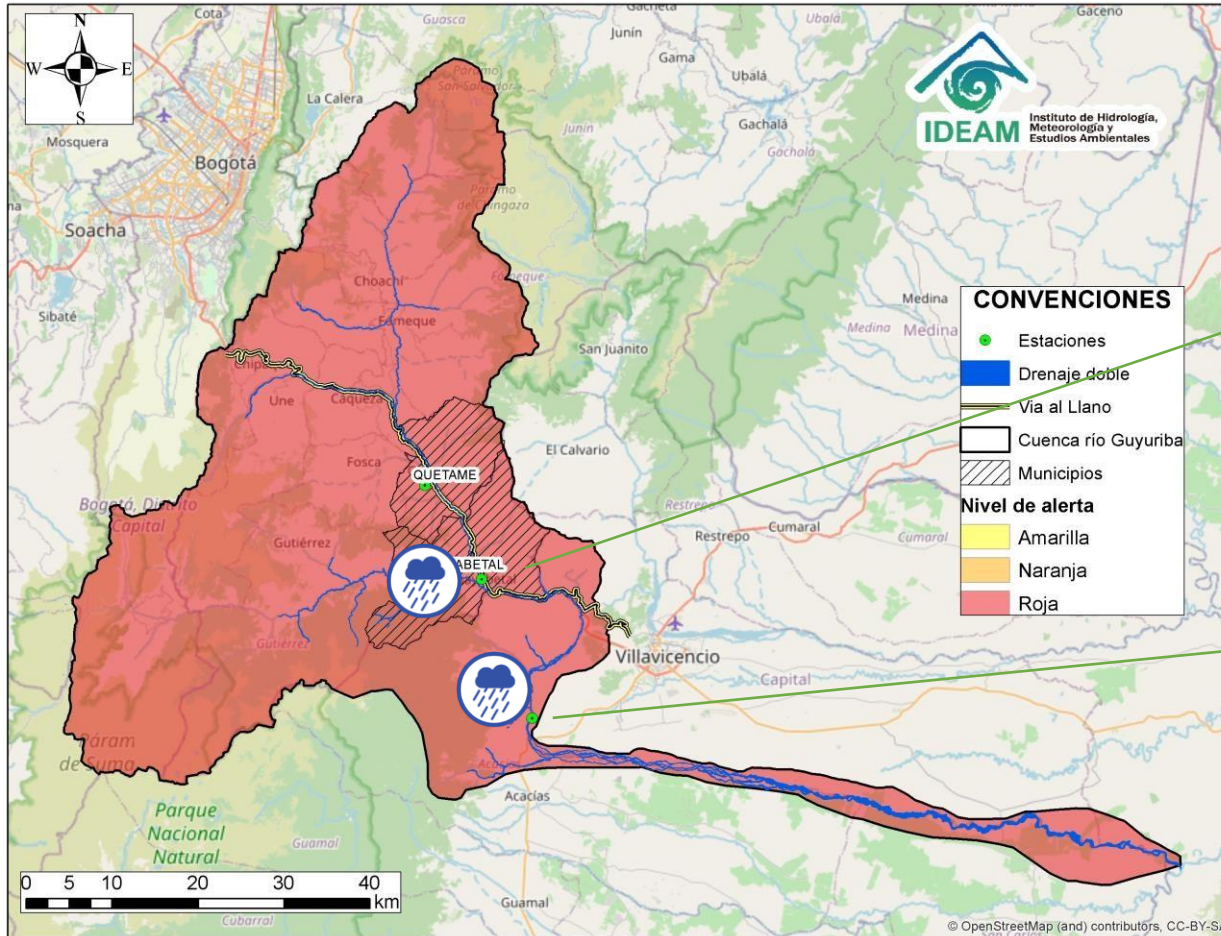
N
W
E
S

Cota
Guasca
Gachetá
Ubalá
Gachalá
Gaceno
Junín
Gama
Ubalá
Junín
Gachalá
La Calera
Mosquera
Bogotá
Soacha
Sibaté
Choachí
Fomeque
Fomeque
San Juanito
Medina
Medina
Medina
Chipaque
Une
Cáqueza
Fosca
QUETAME
El Calvario
Bogotá, Distrito Capital
Gutiérrez
Gutiérrez
ABETAL
Restrepo
Cumaral
Cumaral
Villavicencio
Capital
Páram de Suma
Acacías
Parque Nacional Natural
Guamal
Guamal
Cubarral

IDEAM
Instituto de Hidrología, Meteorología y Estudios Ambientales

CONVENCIONES
Estaciones
Drenaje doble
Via al Llano
Cuenca río Guyuriba
Municipios
Nivel de alerta
Amarilla
Naranja
Roja

0 5 10 20 30 40 km

© OpenStreetMap (and) contributors, CC-BY-SA